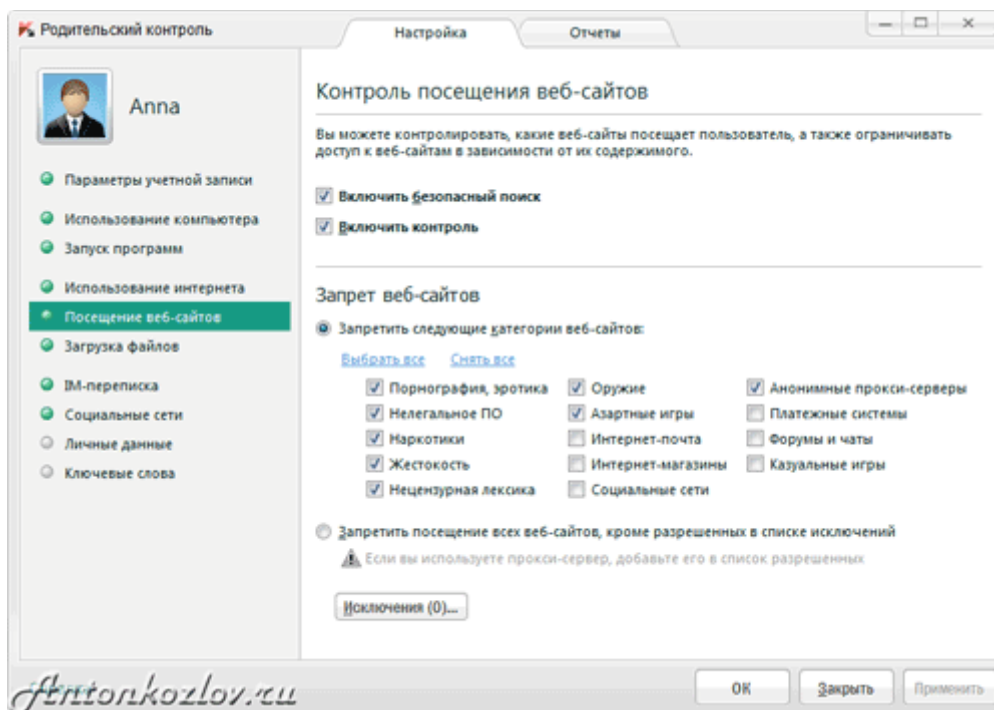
Родительский контроль

Настройка
Отчеты

Anna

Параметры учетной записи
Использование компьютера
Запуск программ
Использование интернета
Посещение веб-сайтов
Загрузка файлов
IM-переписка
Социальные сети
Личные данные
Ключевые слова

Контроль посещения веб-сайтов

Вы можете контролировать, какие веб-сайты посещает пользователь, а также ограничивать доступ к веб-сайтам в зависимости от их содержимого.

Включить безопасный поиск
Включить контроль

Запрет веб-сайтов

Запретить следующие категории веб-сайтов:

Выбрать все Снять все

Порнография, эротика
Нелегальное ПО
Наркотики
Жестокость
Нецензурная лексика
Оружие
Азартные игры
Интернет-почта
Интернет-магазины
Социальные сети
Анонимные прокси-серверы
Платежные системы
Форумы и чаты
Казуальные игры

Запретить посещение всех веб-сайтов, кроме разрешенных в списке исключений

Если вы используете прокси-сервер, добавьте его в список разрешенных

Исключения (0)...

Antonkozlov.ru

ОК
Закрыть
Применить